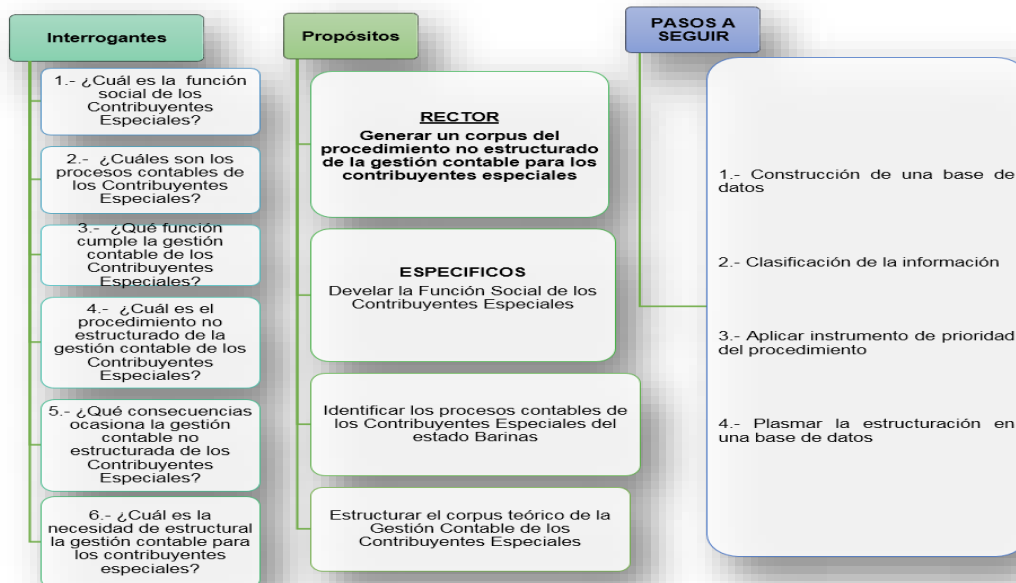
Interrogantes

1.- ¿Cuál es la función social de los Contribuyentes Especiales?

2.- ¿Cuáles son los procesos contables de los Contribuyentes Especiales?

3.- ¿Qué función cumple la gestión contable de los Contribuyentes Especiales?

4.- ¿Cuál es el procedimiento no estructurado de la gestión contable de los Contribuyentes Especiales?

5.- ¿Qué consecuencias ocasiona la gestión contable no estructurada de los Contribuyentes Especiales?

6.- ¿Cuál es la necesidad de estructural la gestión contable para los contribuyentes especiales?

Propósitos

RECTOR
Generar un corpus del procedimiento no estructurado de la gestión contable para los contribuyentes especiales

ESPECIFICOS
Develar la Función Social de los Contribuyentes Especiales

Identificar los procesos contables de los Contribuyentes Especiales del estado Barinas

Estructurar el corpus teórico de la Gestión Contable de los Contribuyentes Especiales

PASOS A SEGUIR

1.- Construcción de una base de datos

2.- Clasificación de la información

3.- Aplicar instrumento de prioridad del procedimiento

4.- Plasmar la estructuración en una base de datos